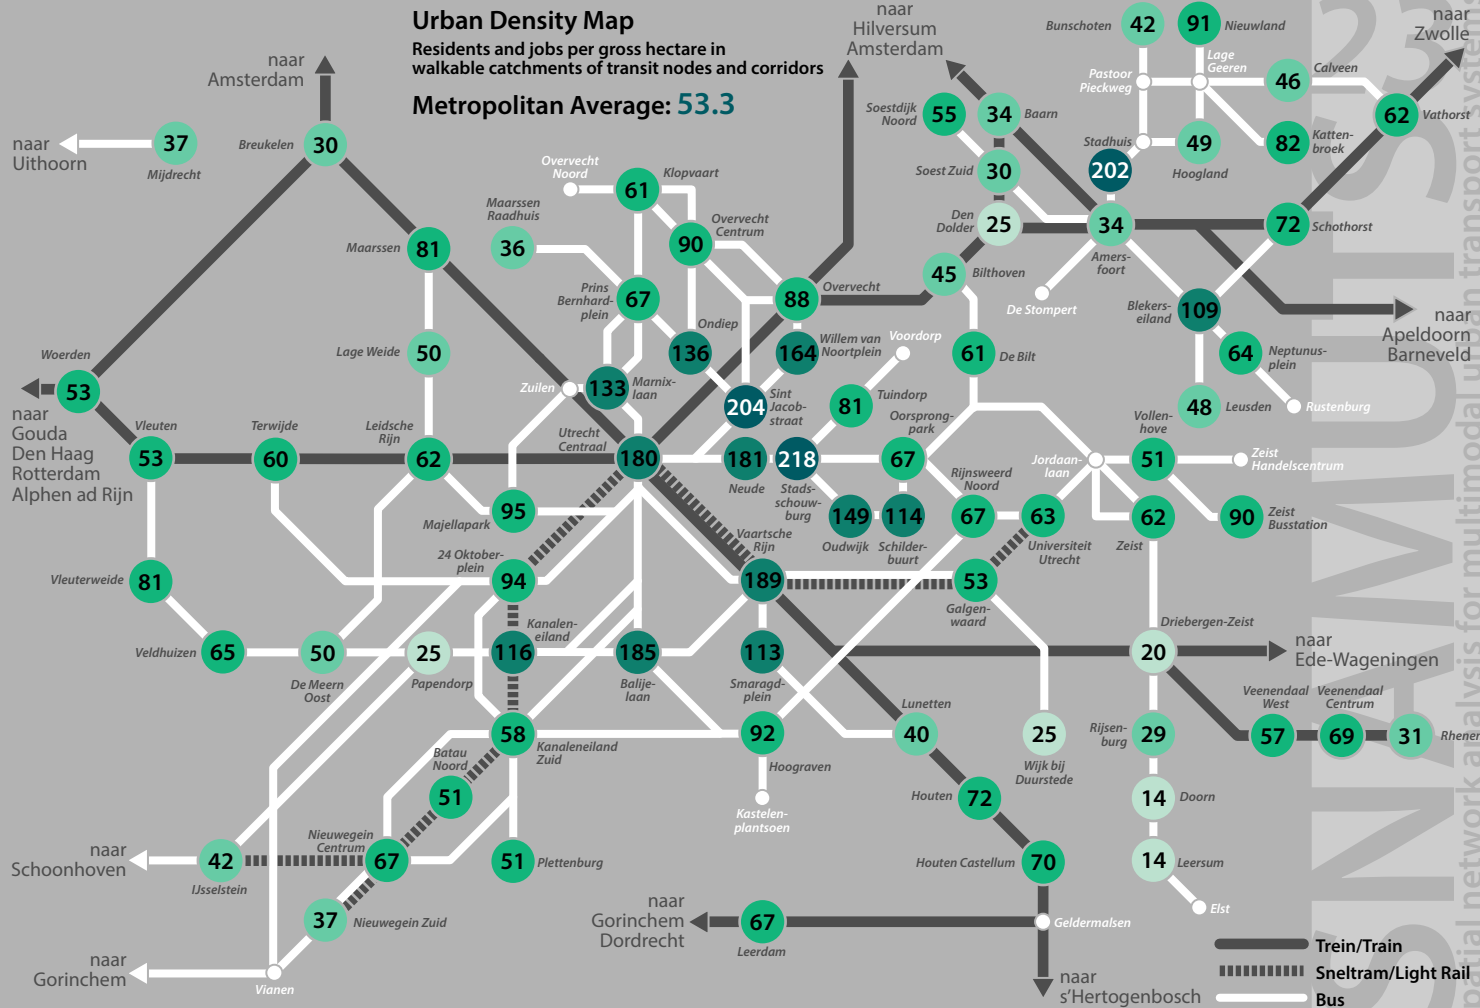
Urban Density Map
Residents and jobs per gross hectare in walkable catchments of transit nodes and corridors
Metropolitan Average: 53.3

naar Amsterdam
naar Uithoorn
37 Mijdrecht
30 Breukelen
naar Hilversum Amsterdam
Bunschoten 42
91 Nieuwland
naar Zwolle
Pastoor Pieckweg
Lage Geeren
46 Calveen
62 Vathorst
Soestdijk Noord 55
34 Baarn
Stadhuis 202
49 Hoogland
82 Katten-broek
Soest Zuid 30
Den Dolder 25
34 Amersfoort
72 Schothorst
Overvecht Noord
61 Klopvaart
Maarssen Raadhuis 36
90 Overvecht Centrum
Maarssen 81
45 Bilthoven
De Stompert
Blekers-eiland 109
naar Apeldoorn Barneveld
Prins Bernhard-plein 67
88 Overvecht
136 Ondiep
164 Willem van Noortplein
Voordorp
61 De Bilt
64 Neptunus-plein
Lage Weide 50
Woerden 53
Zuilen 133 Marnix-laan
204 Sint Jacob-straat
81 Tuindorp
48 Leusden
Rustenburg
naar Gouda Den Haag Rotterdam Alphen ad Rijn
Vleuten 53
Terwijde 60
Leidsche Rijn 62
Utrecht Centraal 180
181 Neude
218 Stads-schouw-burg
67 Oorsprong-park
Vollen-hove
Jordaan-laan
51
Zeist Handelscentrum
Majellapark 95
149 Oudwijk
114 Schilder-buurt
67 Rijnsweerd Noord
63 Universiteit Utrecht
62 Zeist
90 Zeist Busstation
Vleuterweide 81
24 Oktober-plein 94
Vaartsche Rijn 189
53 Galgen-waard
Driebergen-Zeist
Veldhuizen 65
50 De Meern Oost
25 Papendorp
116 Kanalen-eiland
185 Balije-laan
113 Smaragd-plein
20
naar Ede-Wageningen
Veenendaal West 57
Veenendaal Centrum 69
31 Rhenen
58 Kanaleneiland Zuid
92 Hoograven
40 Lunetten
25 Wijk bij Duurstede
Rijsen-burg 29
Batau Noord 51
Kastelen-plantsoen
Houten 72
14 Doorn
naar Schoonhoven
42 IJsselstein
Nieuwegein Centrum 67
51 Plettenburg
Houten Castellum 70
14 Leersum
Elst
37 Nieuwegein Zuid
naar Gorinchem Dordrecht
67 Leerdam
Geldermalsen
naar Gorinchem
Vianen
naar s'Hertogenbosch
Trein/Train
Sneltram/Light Rail
Bus
SNAMUTS
Spatial network analysis for multimodal urban transport systems